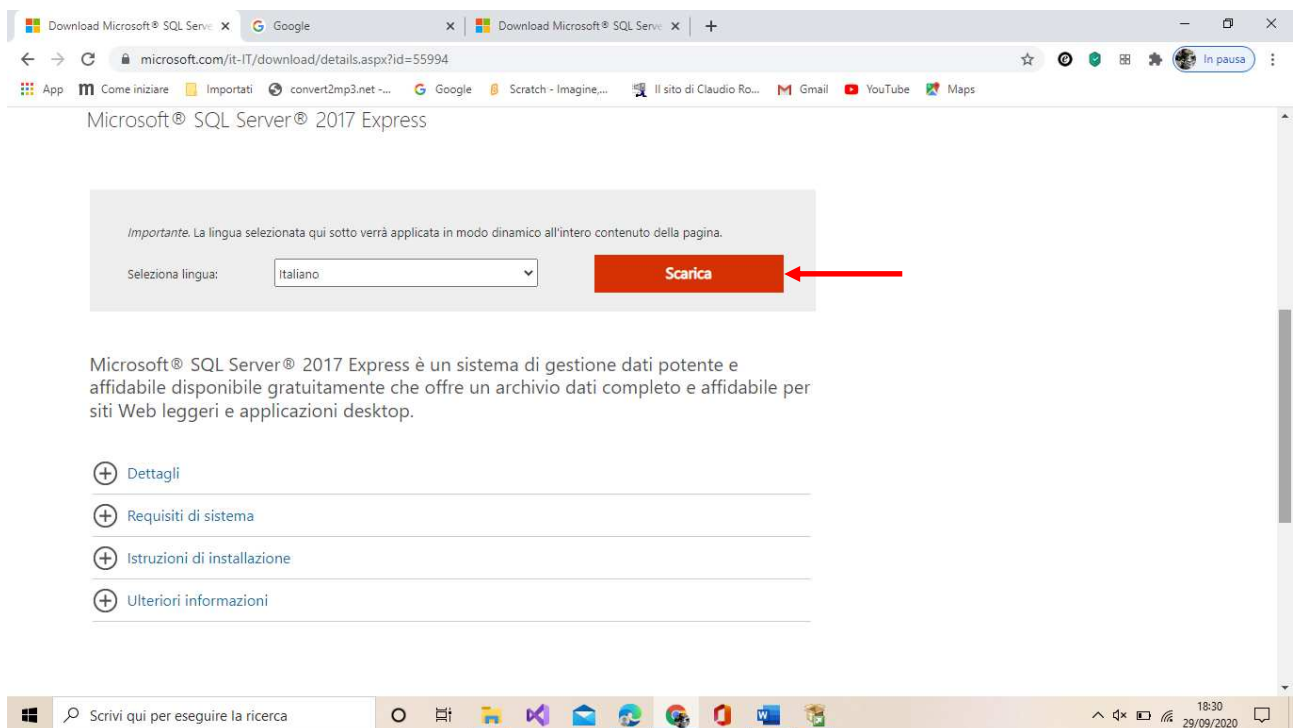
Download Microsoft® SQL Serve ×
Google ×
Download Microsoft® SQL Serve ×
+

microsoft.com/it-IT/download/details.aspx?id=55994

In pausa

App
Come iniziare
Importati
convert2mp3.net -...
Google
Scratch - Imagine,...
Il sito di Claudio Ro...
Gmail
YouTube
Maps

Microsoft® SQL Server® 2017 Express

*Importante.* La lingua selezionata qui sotto verrà applicata in modo dinamico all'intero contenuto della pagina.

Seleziona lingua: Italiano

Scarica

Microsoft® SQL Server® 2017 Express è un sistema di gestione dati potente e affidabile disponibile gratuitamente che offre un archivio dati completo e affidabile per siti Web leggeri e applicazioni desktop.

Dettagli

Requisiti di sistema

Istruzioni di installazione

Ulteriori informazioni

Scrivi qui per eseguire la ricerca

18:30
29/09/2020